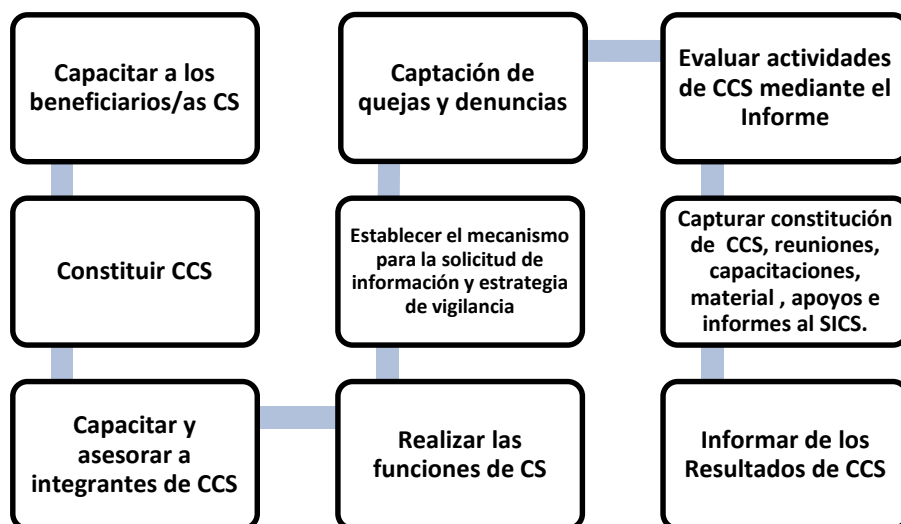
Capacitar a los beneficiarios/as CS

Constituir CCS

Capacitar y asesorar a integrantes de CCS

Realizar las funciones de CS

Establecer el mecanismo para la solicitud de información y estrategia de vigilancia

Captación de quejas y denuncias

Evaluar actividades de CCS mediante el Informe

Capturar constitución de CCS, reuniones, capacitaciones, material , apoyos e informes al SICS.

Informar de los Resultados de CCS